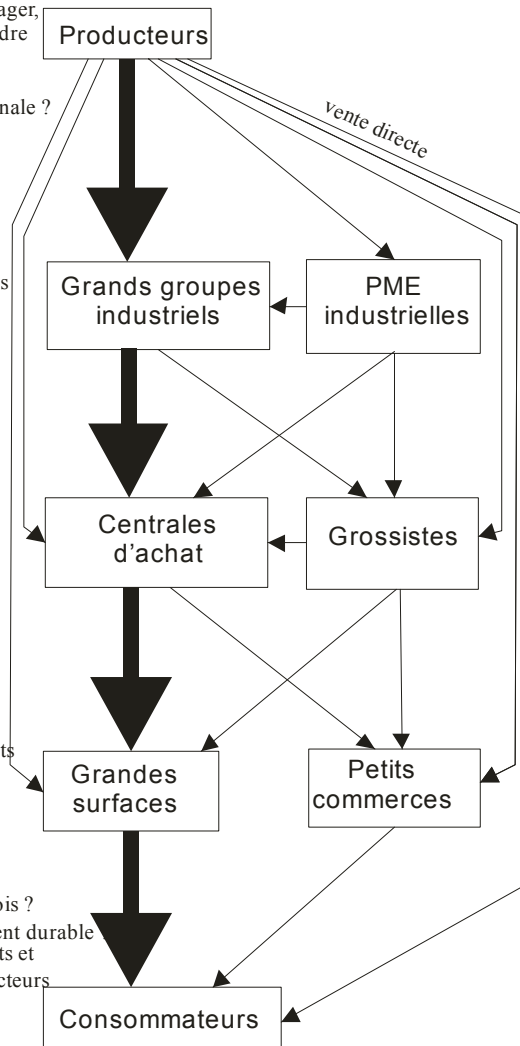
ager,
dre

nale ?

s

ts

ois ?
ent durable
ts et
cteurs

Producteurs

vente directe

Grands groupes industriels

PME industrielles

Centrales d'achat

Grossistes

Grandes surfaces

Petits commerces

Consommateurs